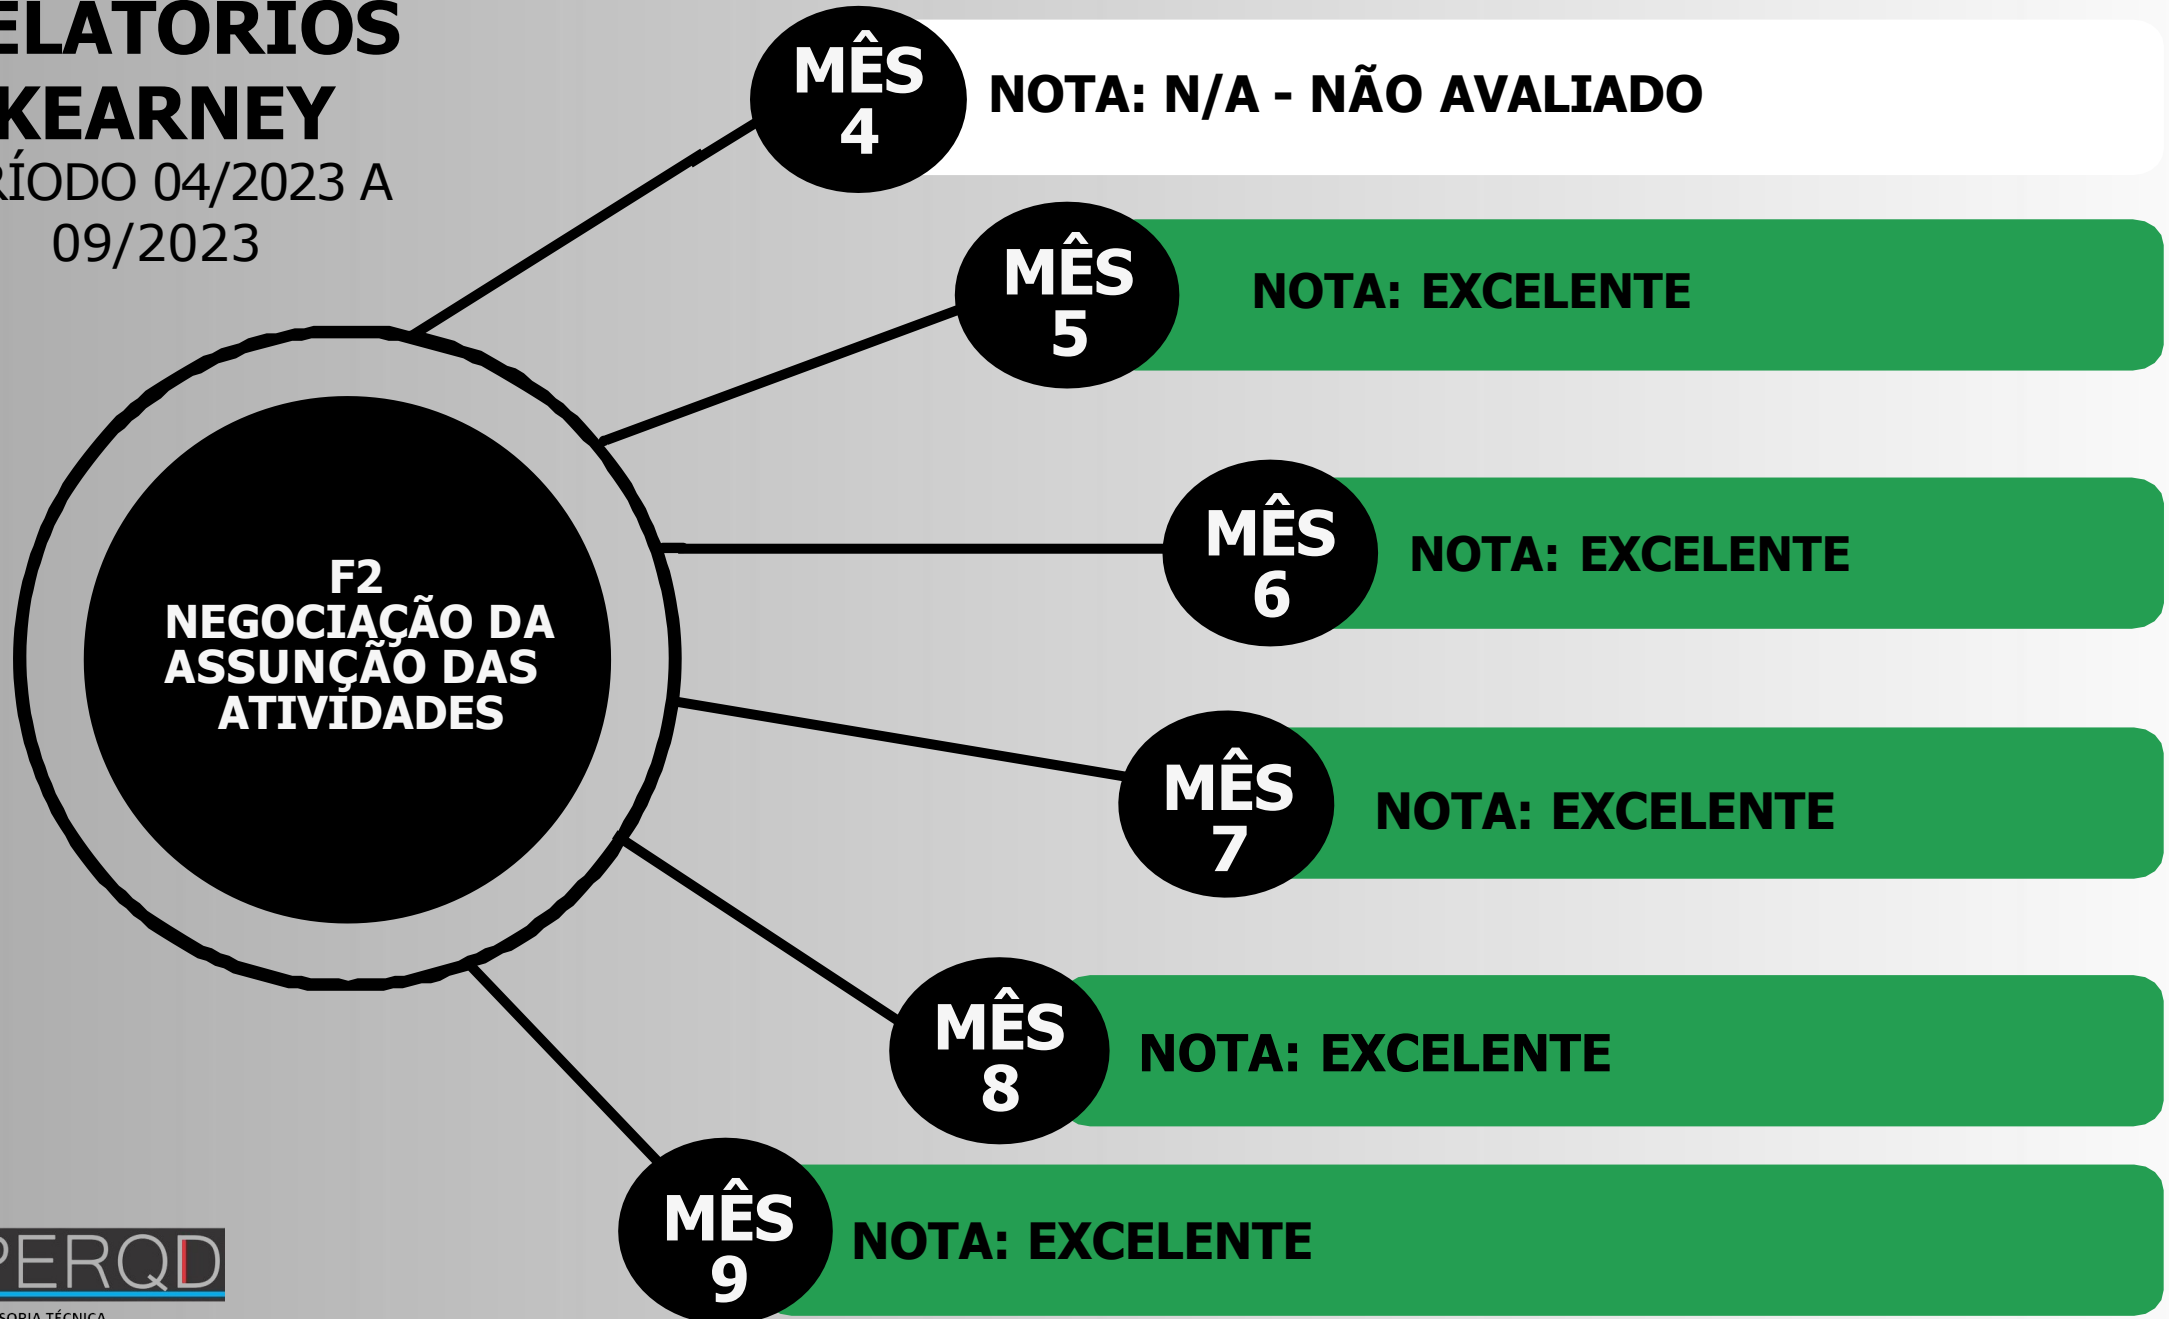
ELATORIOS
KEARNEY
RÍODO 04/2023 A 09/2023

F2
NEGOCIAÇÃO DA ASSUNÇÃO DAS ATIVIDADES

MÊS 4
NOTA: N/A - NÃO AVALIADO

MÊS 5
NOTA: EXCELENTE

MÊS 6
NOTA: EXCELENTE

MÊS 7
NOTA: EXCELENTE

MÊS 8
NOTA: EXCELENTE

MÊS 9
NOTA: EXCELENTE

PERQD
SORIA TÉCNICA